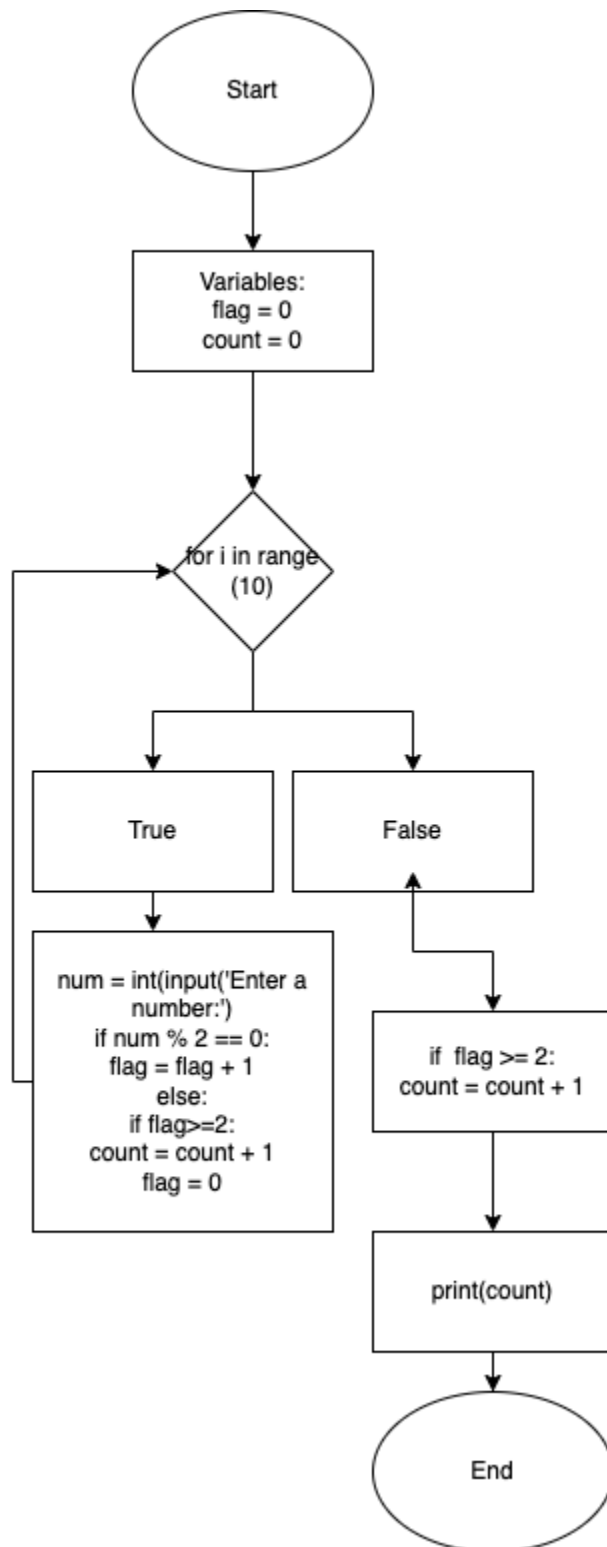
Start

Variables:
flag = 0
count = 0

for i in range (10)

True

False

num = int(input('Enter a number:')
if num % 2 == 0:
flag = flag + 1
else:
if flag>=2:
count = count + 1
flag = 0

if flag >= 2:
count = count + 1

print(count)

End